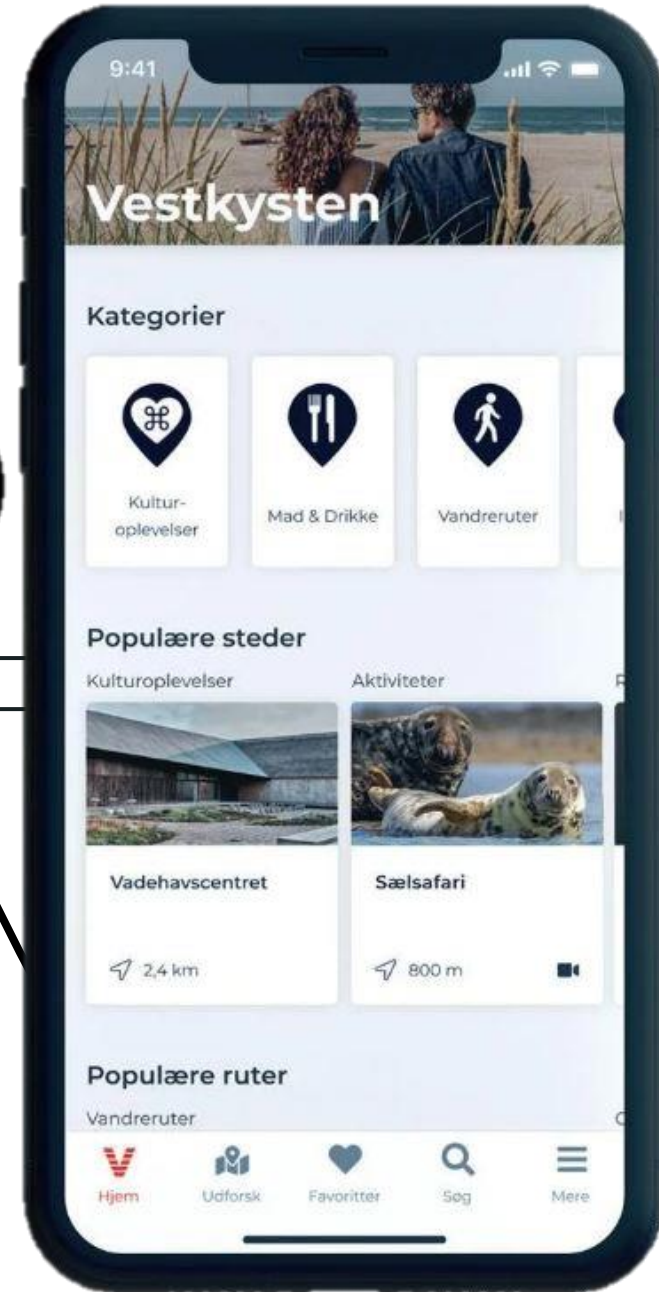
9:41

Vestkysten

Kategorier

Kultur-oplevelser

Mad & Drikke

Vandreruter

Populære steder

Kulturoplevelser

Aktiviteter

Vadehavscentret

2,4 km

Sælsafari

800 m

Populære ruter

Vandreruter

Hjem

Udforsk

Favoritter

Søg

Mere